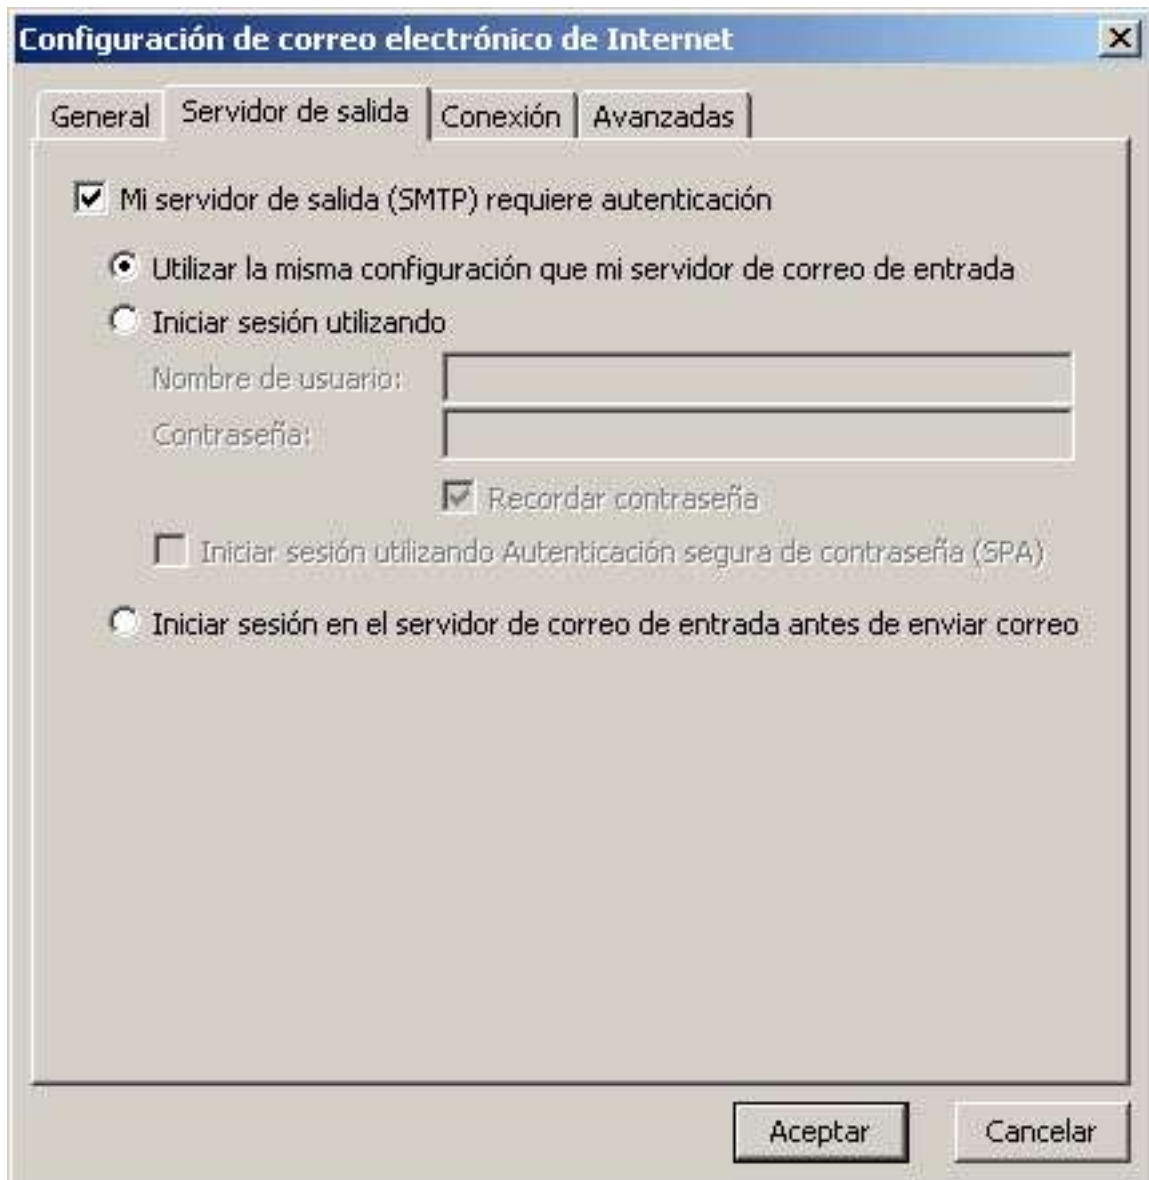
Configuración de correo electrónico de Internet

General | Servidor de salida | Conexión | Avanzadas

Mi servidor de salida (SMTP) requiere autenticación

Utilizar la misma configuración que mi servidor de correo de entrada

Iniciar sesión utilizando

Nombre de usuario:

Contraseña:

Recordar contraseña

Iniciar sesión utilizando Autenticación segura de contraseña (SPA)

Iniciar sesión en el servidor de correo de entrada antes de enviar correo

Aceptar

Cancelar